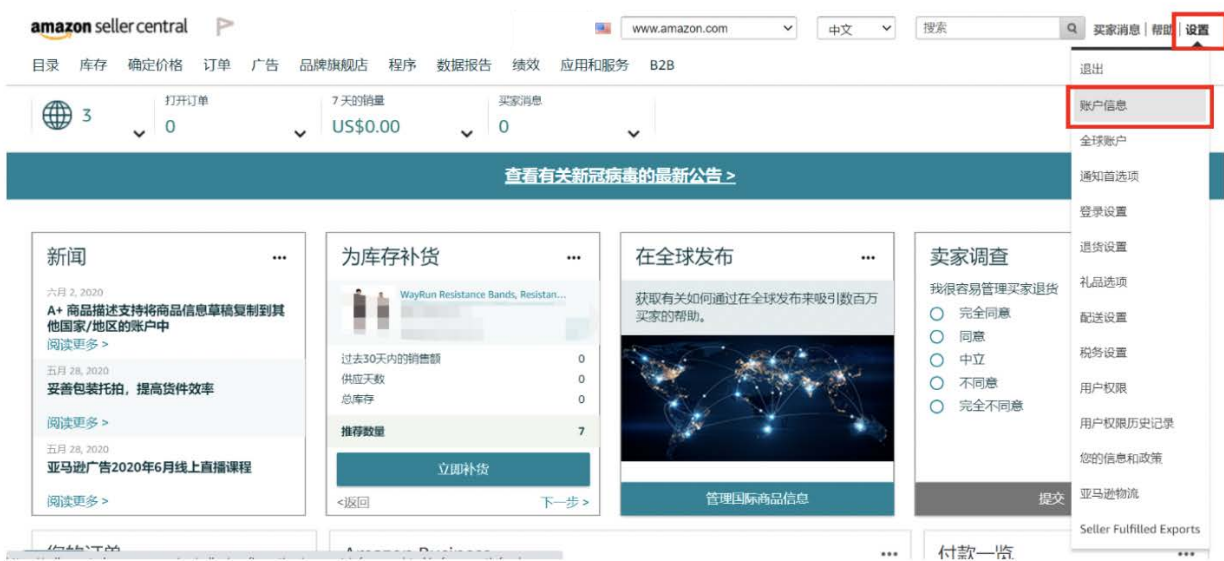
amazon seller central

www.amazon.com 中文 搜索 买家消息 | 帮助 | 设置

目录 库存 确定价格 订单 广告 品牌旗舰店 程序 数据报告 绩效 应用和服务 B2B

3 打开订单 0 7 天的销量 US$0.00 买家消息 0

查看有关新冠病毒的最新公告 >

新闻 ...
六月 2, 2020
A+ 商品描述支持将商品信息草稿复制到其他国家/地区的账户中
阅读更多 >
五月 28, 2020
妥善包装托拍，提高货件效率
阅读更多 >
五月 28, 2020
亚马逊广告2020年6月线上直播课程
阅读更多 >

为库存补货 ...
WayRun Resistance Bands, Resistan...
过去30天内的销售额 0
供应天数 0
总库存 0
推荐数量 7
立即补货
<返回 下一步 >

在全球发布 ...
获取有关如何通过在全球发布来吸引数百万买家的帮助。
管理国际商品信息

卖家调查
我很容易管理买家退货
完全同意
同意
中立
不同意
完全不同意
提交

退出
账户信息
全球账户
通知首选项
登录设置
退货设置
礼品选项
配送设置
税务设置
用户权限
用户权限历史记录
您的信息和政策
亚马逊物流
Seller Fulfilled Exports

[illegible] Amazon Business ... 付款一览 ...